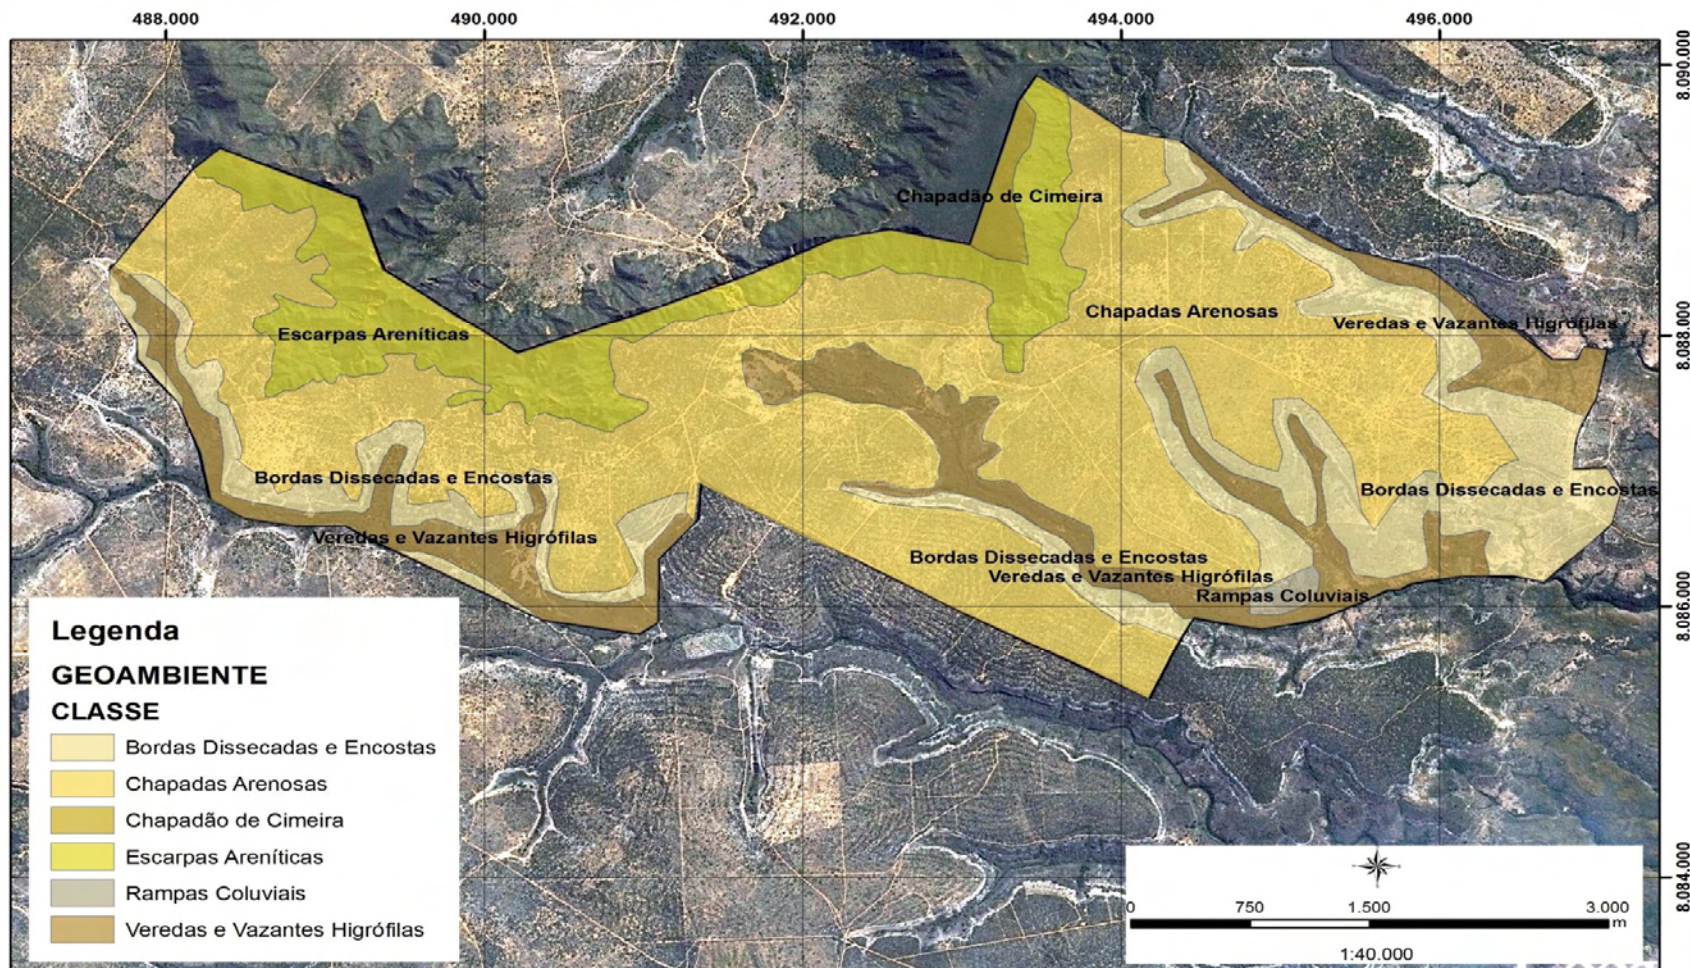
488.000
490.000
492.000
494.000
496.000

8.090.000
8.088.000
8.086.000
8.084.000

Chapadão de Cimeira

Chapadas Arenosas

Veredas e Vazantes Higrófilas

Escarpas Areníticas

Bordas Dissecadas e Encostas

Bordas Dissecadas e Encostas

Veredas e Vazantes Higrófilas

Bordas Dissecadas e Encostas

Veredas e Vazantes Higrófilas

Rampas Coluviais

Legenda

GEOAMBIENTE

CLASSE

Bordas Dissecadas e Encostas

Chapadas Arenosas

Chapadão de Cimeira

Escarpas Areníticas

Rampas Coluviais

Veredas e Vazantes Higrófilas

0 750 1.500 3.000 m

1:40.000